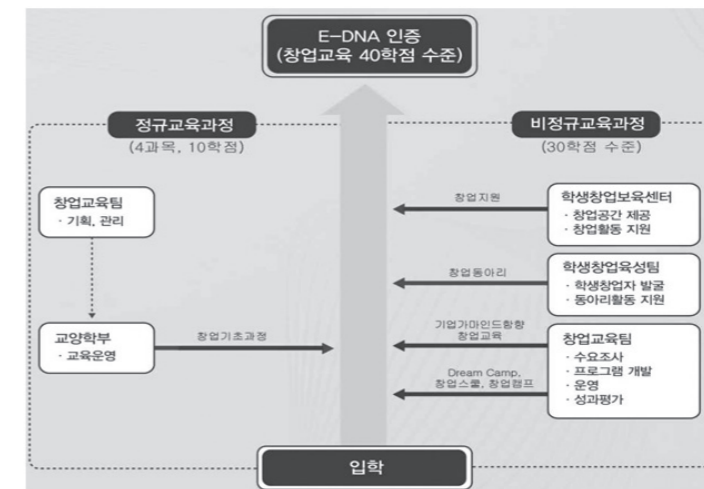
E-DNA 인증
(창업교육 40학점 수준)

정규교육과정
(4과목, 10학점)

비정규교육과정
(30학점 수준)

창업교육팀
· 기획, 관리

교양학부
· 교육운영

창업기초과정

창업지원

학생창업보육센터
· 창업공간 제공
· 창업활동 지원

창업동아리

학생창업육성팀
· 학생창업자 발굴
· 동아리활동 지원

기업가마인드함양
창업교육

Dream Camp,
창업스쿨, 창업캠프

창업교육팀
· 수요조사
· 프로그램 개발
· 운영
· 성과평가

입학